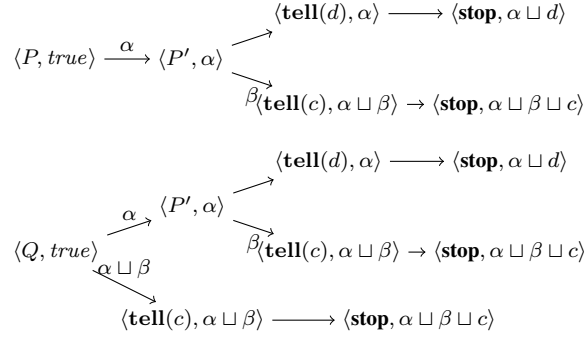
$\langle \mathbf{tell}(d), \alpha \rangle \longrightarrow \langle \mathbf{stop}, \alpha \sqcup d \rangle$

$\langle P, true \rangle \xrightarrow{\alpha} \langle P', \alpha \rangle$

$\beta$ $\langle \mathbf{tell}(c), \alpha \sqcup \beta \rangle \rightarrow \langle \mathbf{stop}, \alpha \sqcup \beta \sqcup c \rangle$

$\langle \mathbf{tell}(d), \alpha \rangle \longrightarrow \langle \mathbf{stop}, \alpha \sqcup d \rangle$

$\alpha$ $\langle P', \alpha \rangle$

$\langle Q, true \rangle$

$\beta$ $\langle \mathbf{tell}(c), \alpha \sqcup \beta \rangle \rightarrow \langle \mathbf{stop}, \alpha \sqcup \beta \sqcup c \rangle$

$\alpha \sqcup \beta$

$\langle \mathbf{tell}(c), \alpha \sqcup \beta \rangle \longrightarrow \langle \mathbf{stop}, \alpha \sqcup \beta \sqcup c \rangle$